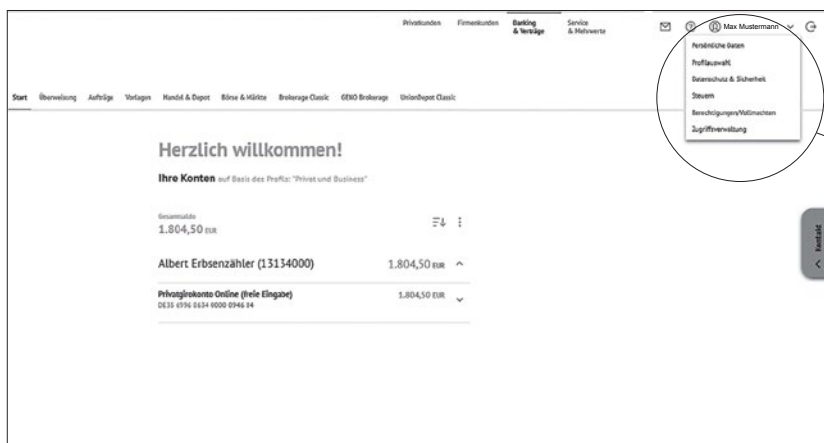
Privatkunden Firmenkunden Banking & Verträge Service & Mehrwerte

Max Mustermann

Persönliche Daten
Profilauswahl
Datenschutz & Sicherheit
Steuern
Berechtigungen/Vollmachten
Zugriffsverwaltung

Start Überweisung Aufträge Vorlagen Handel & Depot Börse & Märkte Brokerage Classic GENO Brokerage UnionDepot Classic

Herzlich willkommen!

Ihre Konten auf Basis des Profils: "Privat und Business"

Gesamtsaldo
1.804,50 EUR

Albert Erbsenzähler (13134000) 1.804,50 EUR

Privatgirokonto Online (freie Eingabe)
DE35 6996 0634 0000 0946 34
1.804,50 EUR

Kontakt